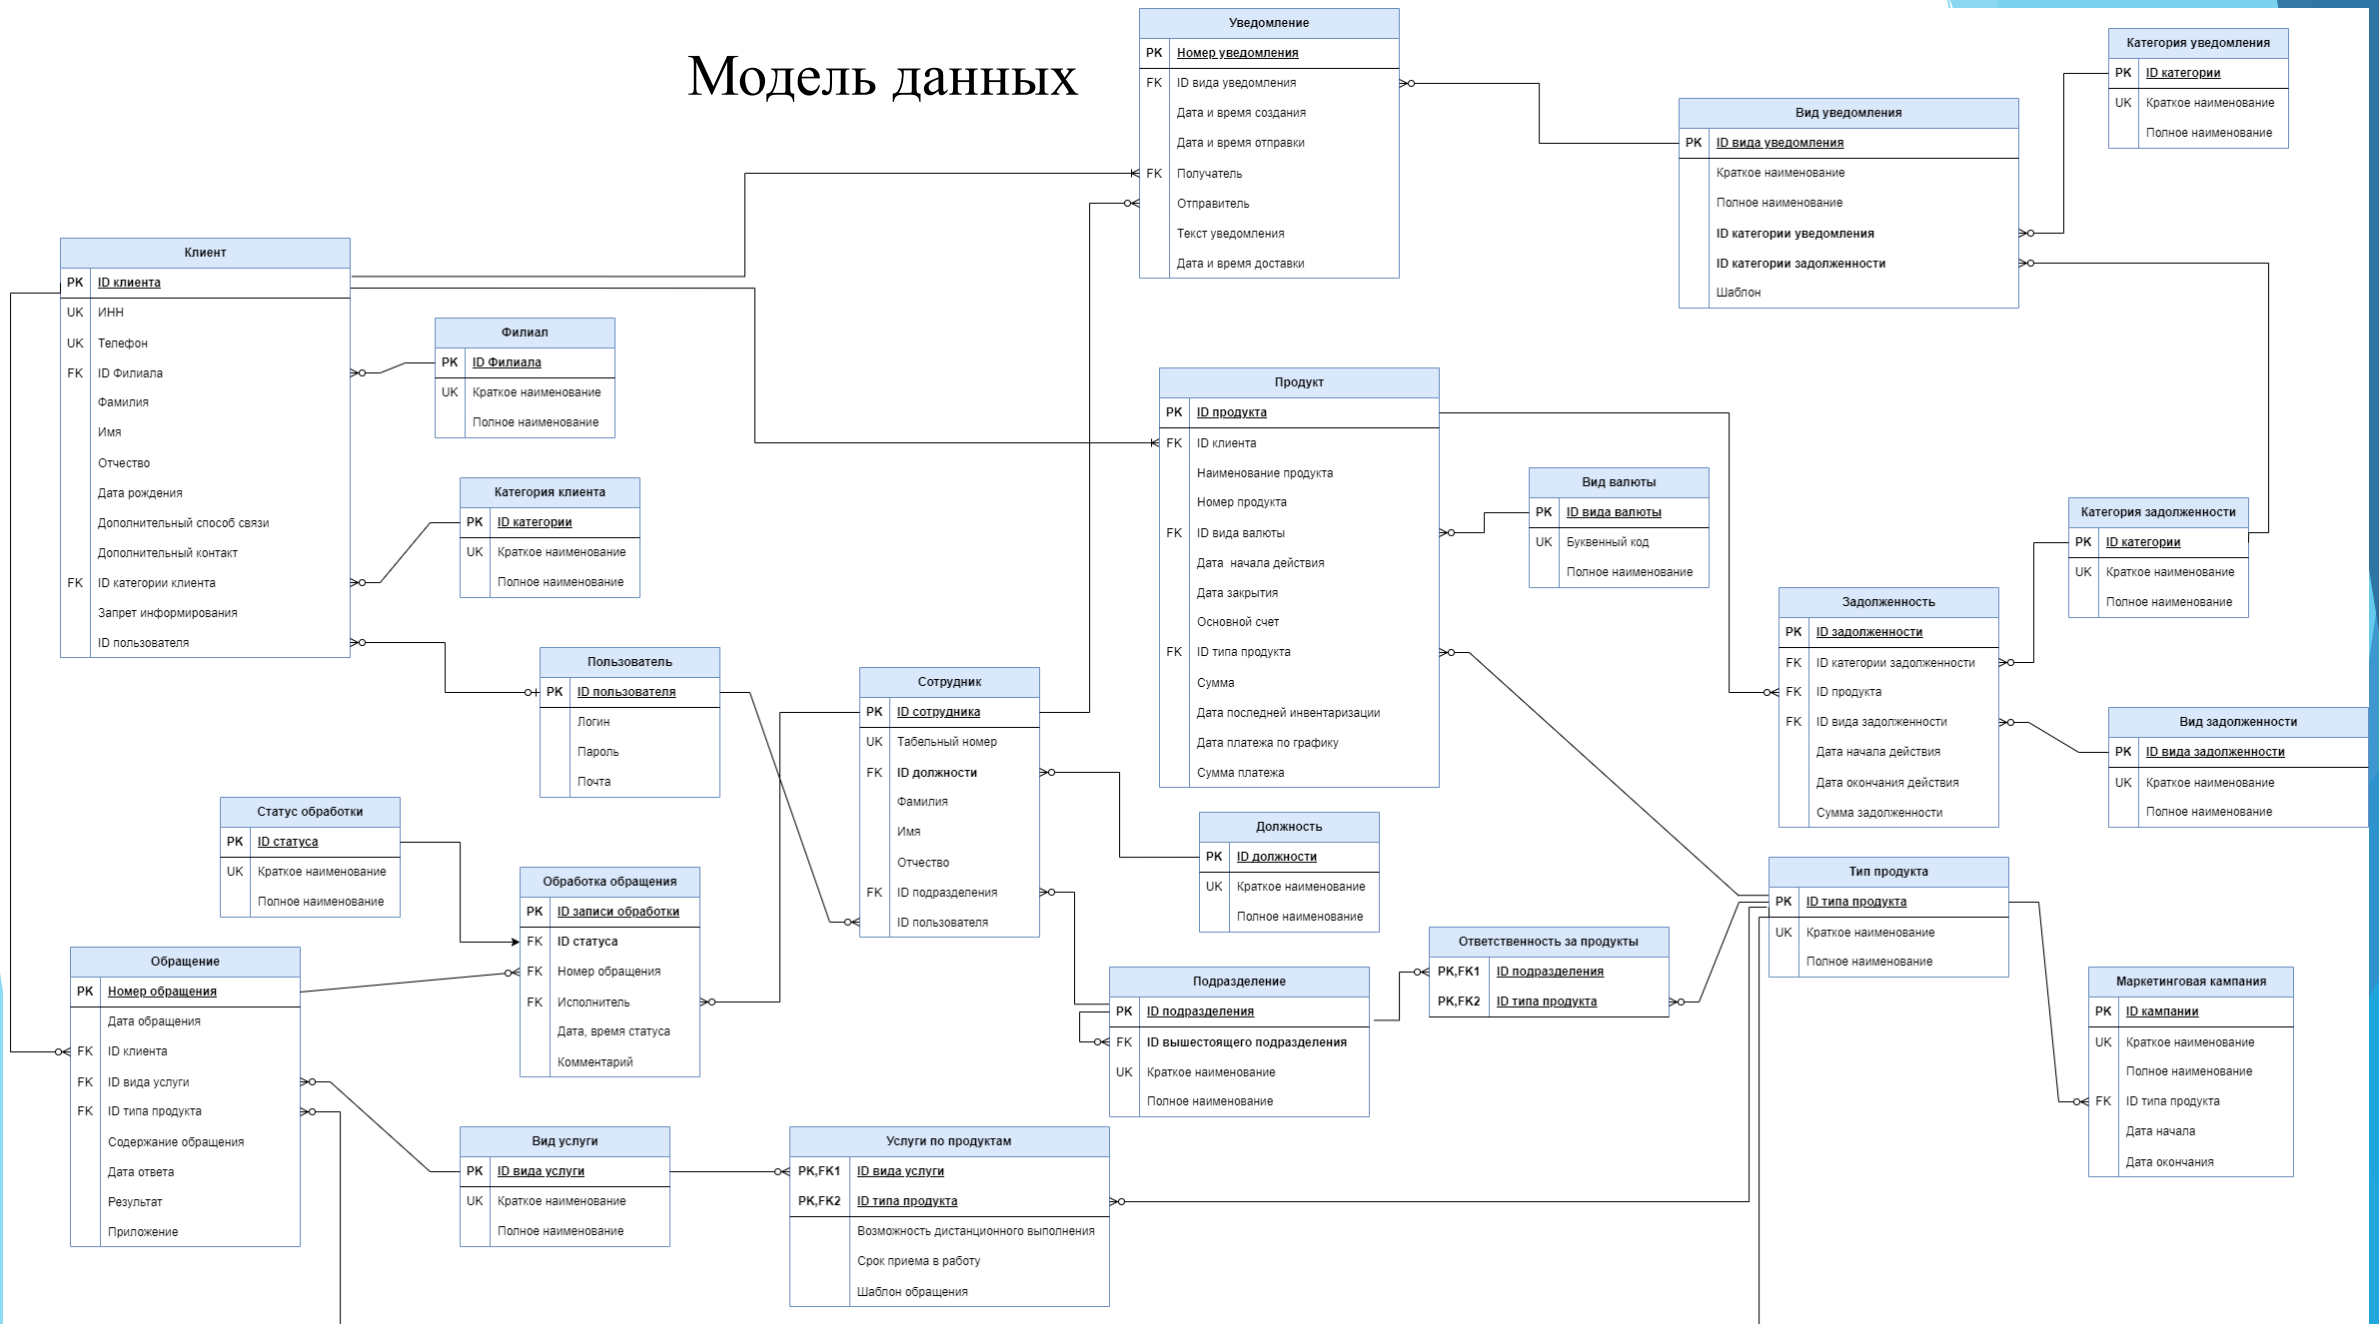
Модель данных

Уведомление

| PK | Номер уведомления |
|---|---|
| FK | ID вида уведомления |
| | Дата и время создания |
| | Дата и время отправки |
| FK | Получатель |
| | Отправитель |
| | Текст уведомления |
| | Дата и время доставки |

Категория уведомления

| PK | ID категории |
|---|---|
| UK | Краткое наименование |
| | Полное наименование |

Вид уведомления

| PK | ID вида уведомления |
|---|---|
| | Краткое наименование |
| | Полное наименование |
| | ID категории уведомления |
| | ID категории задолженности |
| | Шаблон |

Клиент

| PK | ID клиента |
|---|---|
| UK | ИНН |
| UK | Телефон |
| FK | ID Филиала |
| | Фамилия |
| | Имя |
| | Отчество |
| | Дата рождения |
| | Дополнительный способ связи |
| | Дополнительный контакт |
| FK | ID категории клиента |
| | Запрет информирования |
| | ID пользователя |

Филиал

| PK | ID Филиала |
|---|---|
| UK | Краткое наименование |
| | Полное наименование |

Категория клиента

| PK | ID категории |
|---|---|
| UK | Краткое наименование |
| | Полное наименование |

Продукт

| PK | ID продукта |
|---|---|
| FK | ID клиента |
| | Наименование продукта |
| | Номер продукта |
| FK | ID вида валюты |
| | Дата начала действия |
| | Дата закрытия |
| | Основной счет |
| FK | ID типа продукта |
| | Сумма |
| | Дата последней инвентаризации |
| | Дата платежа по графику |
| | Сумма платежа |

Вид валюты

| PK | ID вида валюты |
|---|---|
| UK | Буквенный код |
| | Полное наименование |

Категория задолженности

| PK | ID категории |
|---|---|
| UK | Краткое наименование |
| | Полное наименование |

Задолженность

| PK | ID задолженности |
|---|---|
| FK | ID категории задолженности |
| FK | ID продукта |
| FK | ID вида задолженности |
| | Дата начала действия |
| | Дата окончания действия |
| | Сумма задолженности |

Вид задолженности

| PK | ID вида задолженности |
|---|---|
| UK | Краткое наименование |
| | Полное наименование |

Пользователь

| PK | ID пользователя |
|---|---|
| | Логин |
| | Пароль |
| | Почта |

Сотрудник

| PK | ID сотрудника |
|---|---|
| UK | Табельный номер |
| FK | ID должности |
| | Фамилия |
| | Имя |
| | Отчество |
| FK | ID подразделения |
| | ID пользователя |

Должность

| PK | ID должности |
|---|---|
| UK | Краткое наименование |
| | Полное наименование |

Статус обработки

| PK | ID статуса |
|---|---|
| UK | Краткое наименование |
| | Полное наименование |

Обработка обращения

| PK | ID записи обработки |
|---|---|
| FK | ID статуса |
| FK | Номер обращения |
| FK | Исполнитель |
| | Дата, время статуса |
| | Комментарий |

Тип продукта

| PK | ID типа продукта |
|---|---|
| UK | Краткое наименование |
| | Полное наименование |

Ответственность за продукты

| PK,FK1 | ID подразделения |
|---|---|
| PK,FK2 | ID типа продукта |

Обращение

| PK | Номер обращения |
|---|---|
| | Дата обращения |
| FK | ID клиента |
| FK | ID вида услуги |
| FK | ID типа продукта |
| | Содержание обращения |
| | Дата ответа |
| | Результат |
| | Приложение |

Подразделение

| PK | ID подразделения |
|---|---|
| FK | ID вышестоящего подразделения |
| UK | Краткое наименование |
| | Полное наименование |

Маркетинговая кампания

| PK | ID кампании |
|---|---|
| UK | Краткое наименование |
| | Полное наименование |
| FK | ID типа продукта |
| | Дата начала |
| | Дата окончания |

Вид услуги

| PK | ID вида услуги |
|---|---|
| UK | Краткое наименование |
| | Полное наименование |

Услуги по продуктам

| PK,FK1 | ID вида услуги |
|---|---|
| PK,FK2 | ID типа продукта |
| | Возможность дистанционного выполнения |
| | Срок приема в работу |
| | Шаблон обращения |